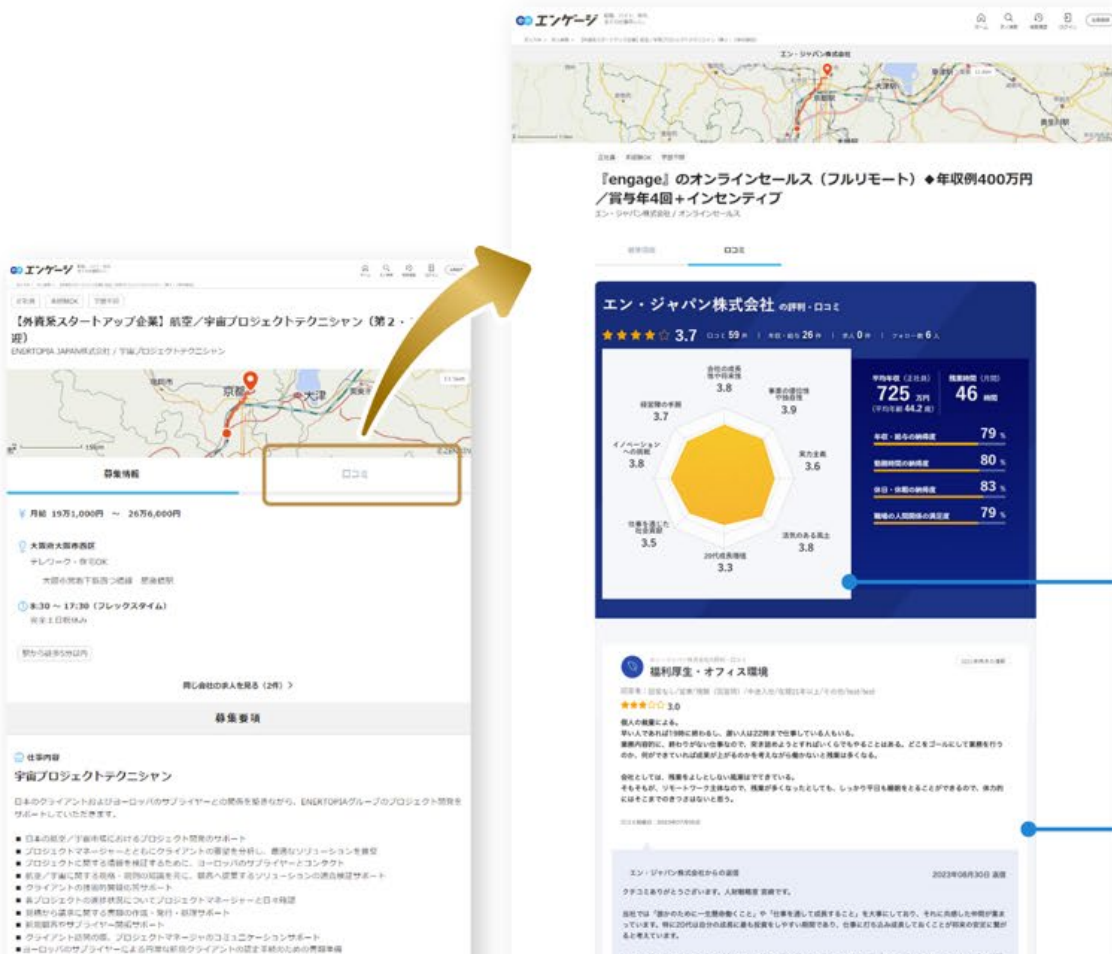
エンゲージ

【外資系スタートアップ企業】航空/宇宙プロジェクトテクニシャン（第2・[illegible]
近）
ENERTOPIA JAPAN株式会社 / 宇宙プロジェクトテクニシャン

京都
大津

募集情報
口コミ

¥ 月給 19万1,000円 ～ 26万6,000円

大阪府大阪市西区
テレワーク・在宅OK

8:30 ～ 17:30（フレックスタイム）
完全土日祝休み

同じ会社の求人を見る（2件）>

募集要項

仕事内容
宇宙プロジェクトテクニシャン

エンゲージ

エン・ジャパン株式会社

『engage』のオンラインセールス（フルリモート）◆年収例400万円/賞与年4回+インセンティブ
エン・ジャパン株式会社 / オンラインセールス

口コミ

エン・ジャパン株式会社 の評判・口コミ
3.7 口コミ 59件 | 年収・給与 26件 | 求人 0件 | フォロー者 6人

会社の成長将来性
3.8
事業の優位性独自性
3.9
経営陣の手腕
3.7
実力主義
3.6
イノベーションへの挑戦
3.8
仕事を通じた社会貢献
3.5
活気のある風土
3.8
20代成長環境
3.3

平均年収（正社員）
725 万円
（平均年齢 44.2 歳）
残業時間（月間）
46 時間

年収・給与の納得度 79 %
勤務時間の納得度 80 %
休日・休暇の納得度 83 %
職場の人間関係の満足度 79 %

福利厚生・オフィス環境
3.0

個人の裁量による。

会社としては、残業をよしとしない風潮はできている。

エン・ジャパン株式会社からの返信
2023年08月30日 返信
クチコミありがとうございます。人財戦略室 宮崎です。